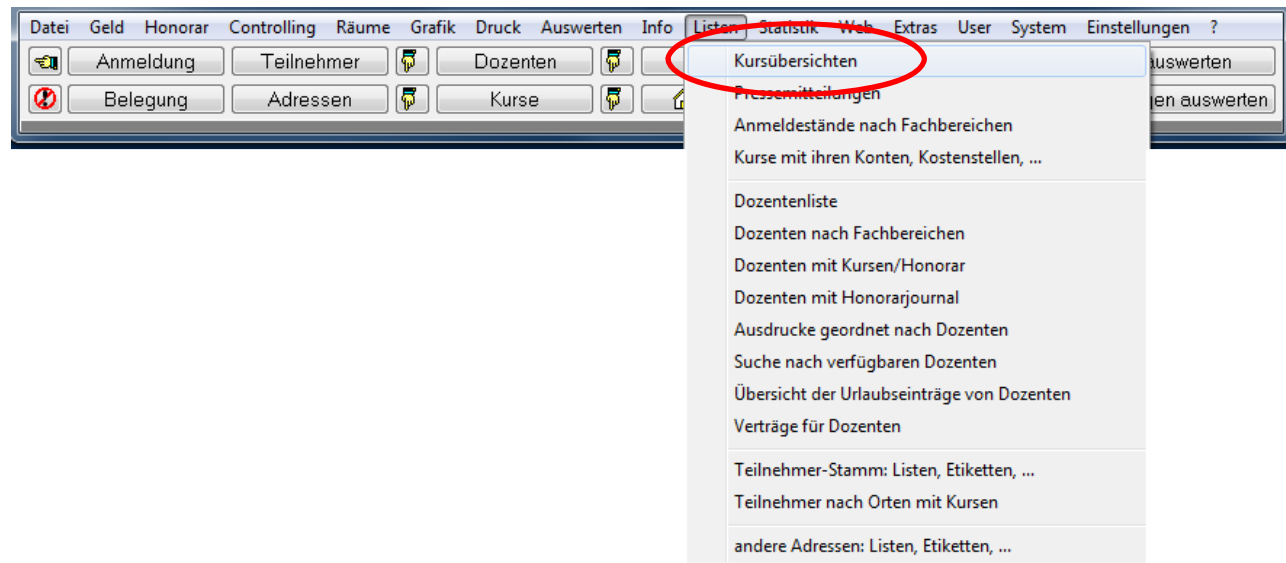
Datei Geld Honorar Controlling Räume Grafik Druck Auswerten Info Listen Statistik Web Extras User System Einstellungen ?

Anmeldung Teilnehmer Dozenten auswerten

Belegung Adressen Kurse gen auswerten

Kursübersichten
Pressemitteilungen
Anmeldestände nach Fachbereichen
Kurse mit ihren Konten, Kostenstellen, ...

Dozentenliste
Dozenten nach Fachbereichen
Dozenten mit Kursen/Honorar
Dozenten mit Honorarjournal
Ausdrucke geordnet nach Dozenten
Suche nach verfügbaren Dozenten
Übersicht der Urlaubseinträge von Dozenten
Verträge für Dozenten

Teilnehmer-Stamm: Listen, Etiketten, ...
Teilnehmer nach Orten mit Kursen

andere Adressen: Listen, Etiketten, ...